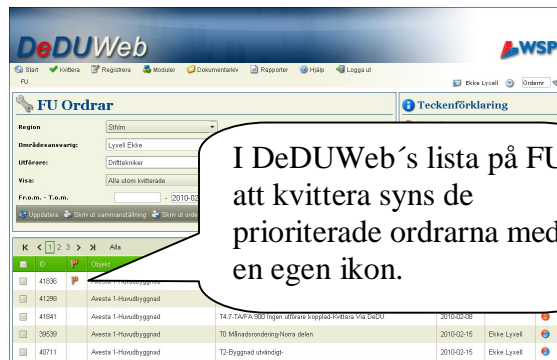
DeDUWeb

WSP

Start Kvittera Registrera Moduler Dokumentarkiv Rapporter Hjälp Logga ut

FU

Ekke Lyxell Ordernr

FU Ordrar

Region Sthlm

Områdesansvarig: Lyxell Ekke

Utförare: Drifttekniker

Visa: Alla utom kvitterade

Fr.o.m. - T.o.m. - 2010-02

Uppdatera Skriv ut sammanställning Skriv ut orde

Teckenförklaring

I DeDUWeb´s lista på FU att kvittera syns de prioriterade ordrarna med en egen ikon.

K < 1 2 3 > X Alla

| | ID | | Objekt | | | | |
|---|---|---|---|---|---|---|---|
| | 41836 | | Avesta 1-Huvudbyggnad | | | | |
| | 41298 | | Avesta 1-Huvudbyggnad | | | | |
| | 41841 | | Avesta 1-Huvudbyggnad | T4.7-TA/FA.900 Ingen utförare kopplad-Kvittera Via DeDU | 2010-02-08 | | |
| | 39539 | | Avesta 1-Huvudbyggnad | T0 Månadsrondering-Norra delen | 2010-02-15 | Ekke Lyxell | |
| | 40711 | | Avesta 1-Huvudbyggnad | T2-Byggnad utvändigt- | 2010-02-15 | Ekke Lyxell | |